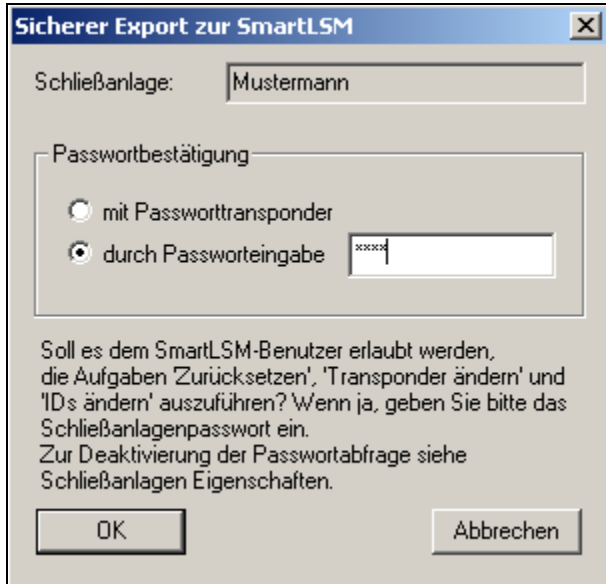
Sicherer Export zur SmartLSM

X

Schließanlage: Mustermann

Passwortbestätigung

mit Passworttransponder

durch Passworteingabe ****

Soll es dem SmartLSM-Benutzer erlaubt werden, die Aufgaben 'Zurücksetzen', 'Transponder ändern' und 'IDs ändern' auszuführen? Wenn ja, geben Sie bitte das Schließanlagenpasswort ein.
Zur Deaktivierung der Passwortabfrage siehe Schließanlagen Eigenschaften.

OK

Abbrechen